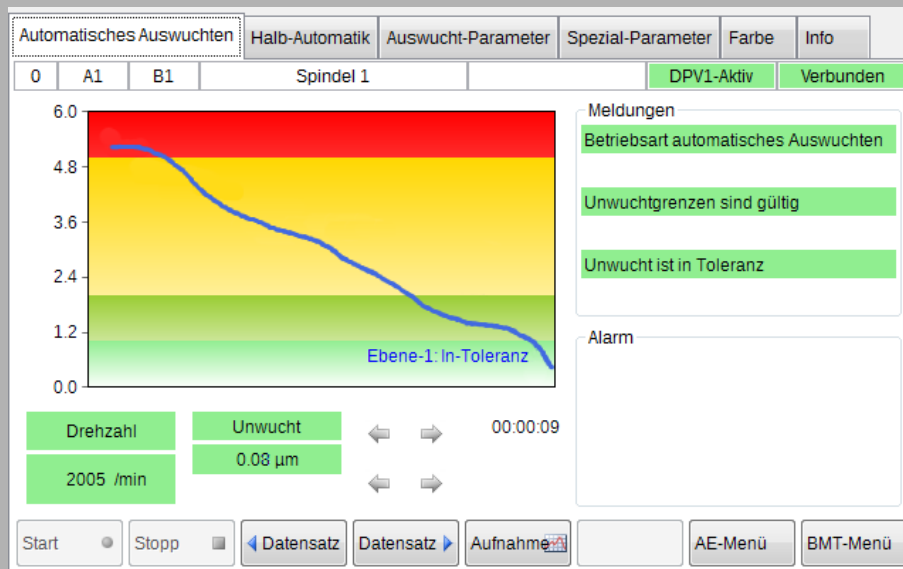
Automatisches Auswuchten | Halb-Automatik | Auswucht-Parameter | Spezial-Parameter | Farbe | Info

| 0 | A1 | B1 | Spindel 1 | | DPV1-Aktiv | Verbunden |
|---|---|---|---|---|---|---|

6.0
4.8
3.6
2.4
1.2
0.0

Ebene-1: In-Toleranz

Meldungen
Betriebsart automatisches Auswuchten
Unwuchtgrenzen sind gültig
Unwucht ist in Toleranz

Alarm

Drehzahl
2005 /min

Unwucht
0.08 µm

00:00:09

Start | Stopp | Datensatz | Datensatz | Aufnahme | | AE-Menü | BMT-Menü